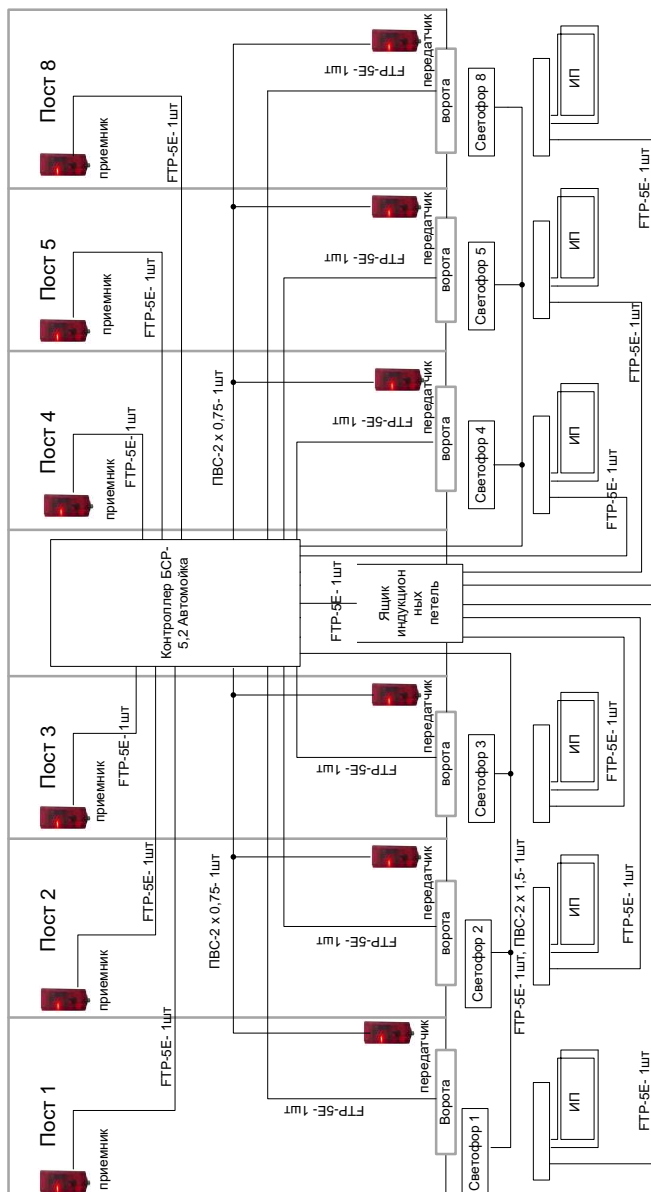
Пост 8
приемник
FTP-5E- 1шт
передатчик
FTP-5E- 1шт
ворота
Светофор 8
ИП
FTP-5E- 1шт

Пост 5
приемник
FTP-5E- 1шт
передатчик
FTP-5E- 1шт
ворота
Светофор 5
ИП
FTP-5E- 1шт

Пост 4
приемник
FTP-5E- 1шт
ПВС-2 х 0,75- 1шт
передатчик
FTP-5E- 1шт
ворота
Светофор 4
ИП
FTP-5E- 1шт

Контроллер БСР-5,2 Автомойка
FTP-5E- 1шт
Ящик индукционных петель

Пост 3
приемник
FTP-5E- 1шт
передатчик
FTP-5E- 1шт
ворота
Светофор 3
ИП
FTP-5E- 1шт

Пост 2
приемник
FTP-5E- 1шт
ПВС-2 х 0,75- 1шт
передатчик
FTP-5E- 1шт
ворота
Светофор 2
FTP-5E- 1шт, ПВС-2 х 1,5- 1шт
ИП
FTP-5E- 1шт

Пост 1
приемник
FTP-5E- 1шт
передатчик
FTP-5E- 1шт
Ворота
Светофор 1
ИП
FTP-5E- 1шт